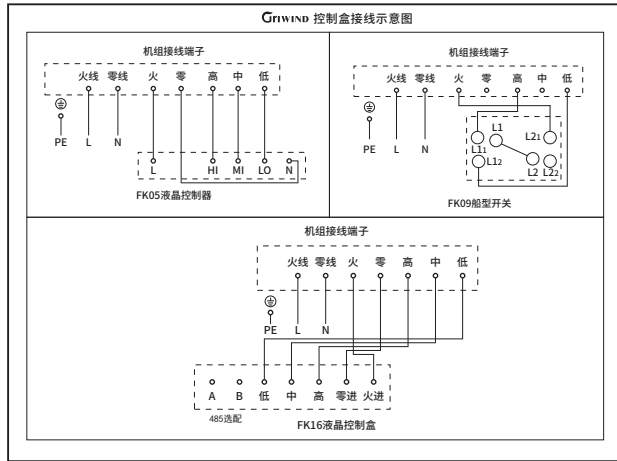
GRIWIND 控制盒接线示意图

机组接线端子

火线 零线 火 零 高 中 低

PE L N

L HI MI LO N

FK05液晶控制器

机组接线端子

火线 零线 火 零 高 中 低

PE L N

L1 L2₁ L1₁ L1₂ L2 L2₂

FK09船型开关

机组接线端子

火线 零线 火 零 高 中 低

PE L N

A B 低 中 高 零进 火进

485选配

FK16液晶控制盒